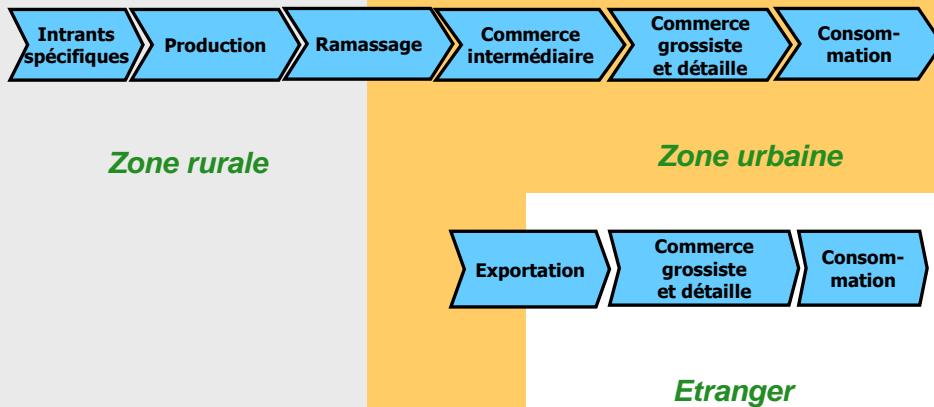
Intrants spécifiques

Production

Ramassage

Commerce intermédiaire

Commerce grossiste et détaille

Consommation

Zone rurale

Zone urbaine

Exportation

Commerce grossiste et détaille

Consommation

Etranger